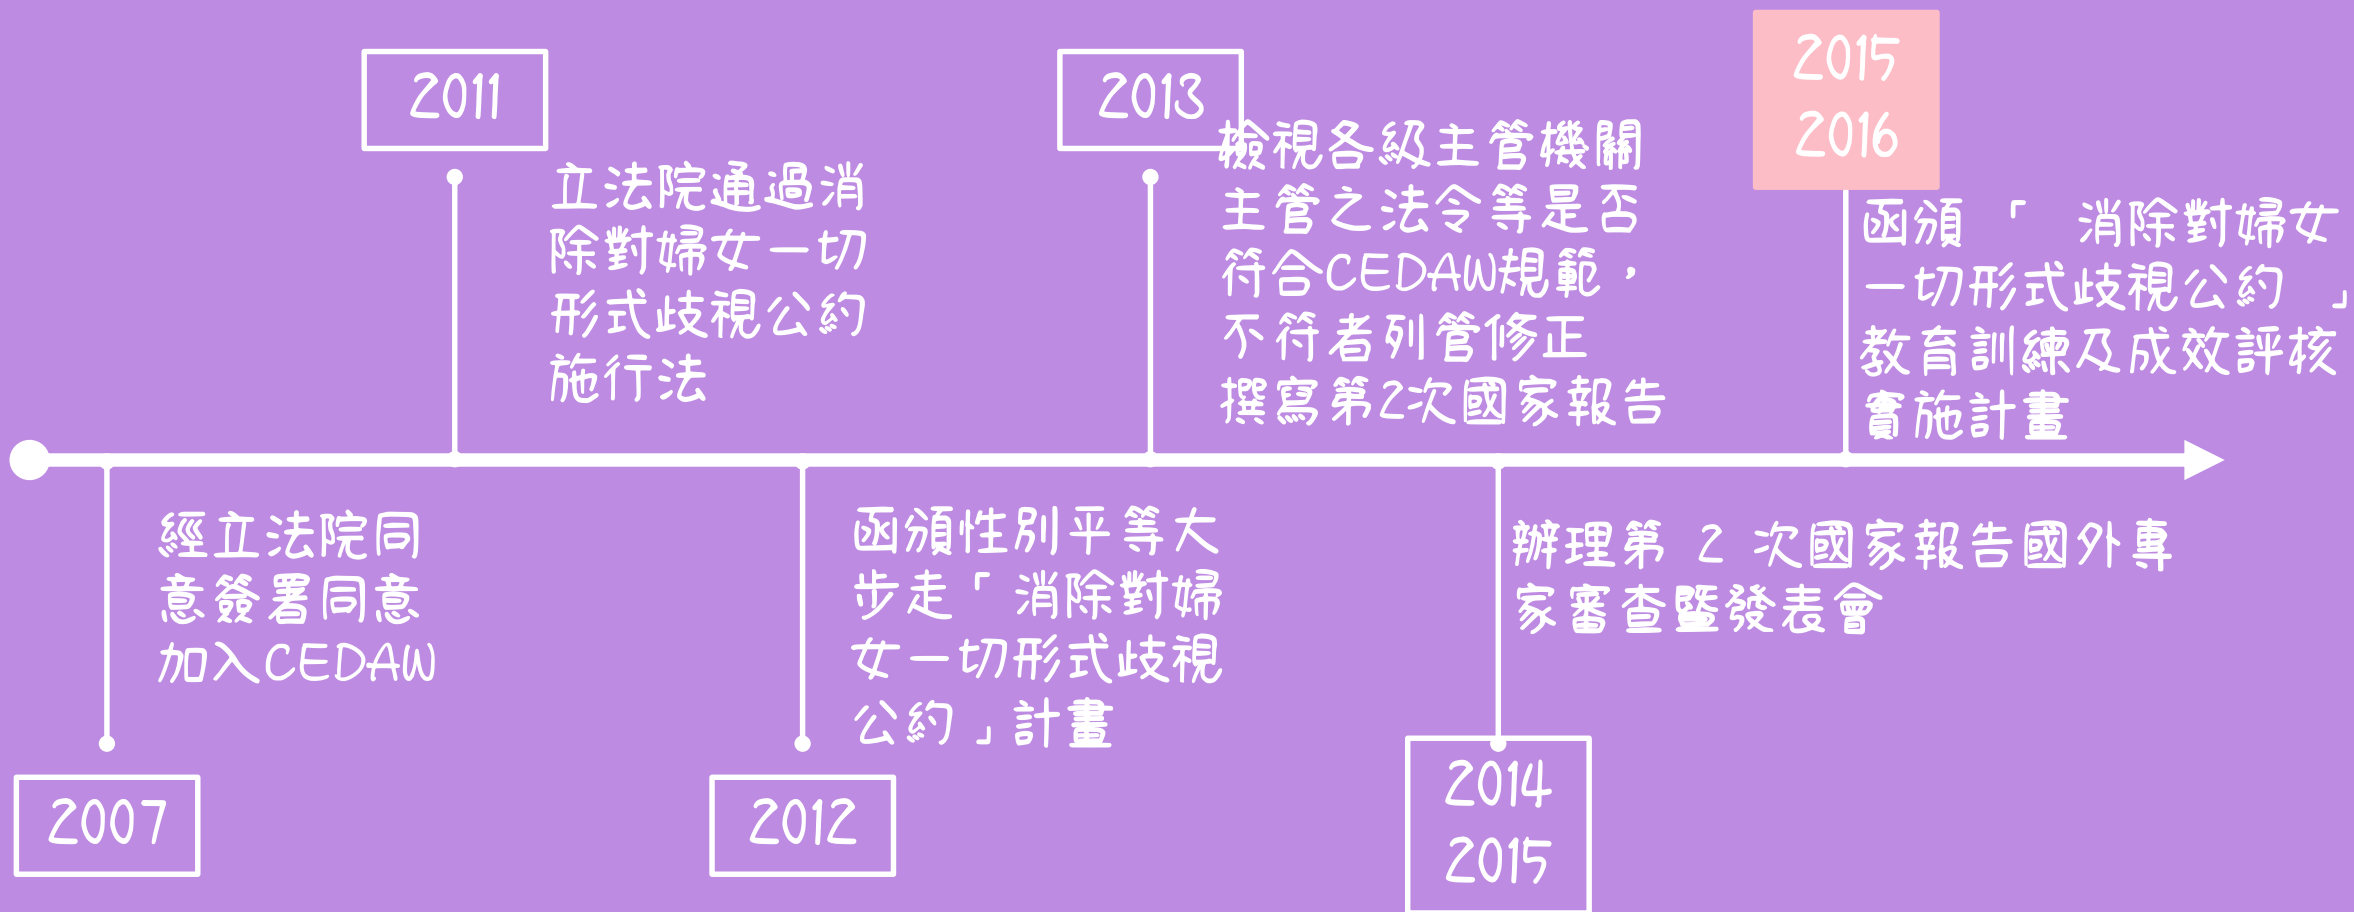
2011

立法院通過消除對婦女一切形式歧視公約施行法

2013

檢視各級主管機關主管之法令等是否符合CEDAW規範，不符者列管修正

撰寫第2次國家報告

2015
2016

函頒「 消除對婦女一切形式歧視公約 」教育訓練及成效評核實施計畫

經立法院同意簽署同意加入CEDAW

2007

函頒性別平等大步走「消除對婦女一切形式歧視公約」計畫

2012

辦理第 2 次國家報告國外專家審查暨發表會

2014
2015